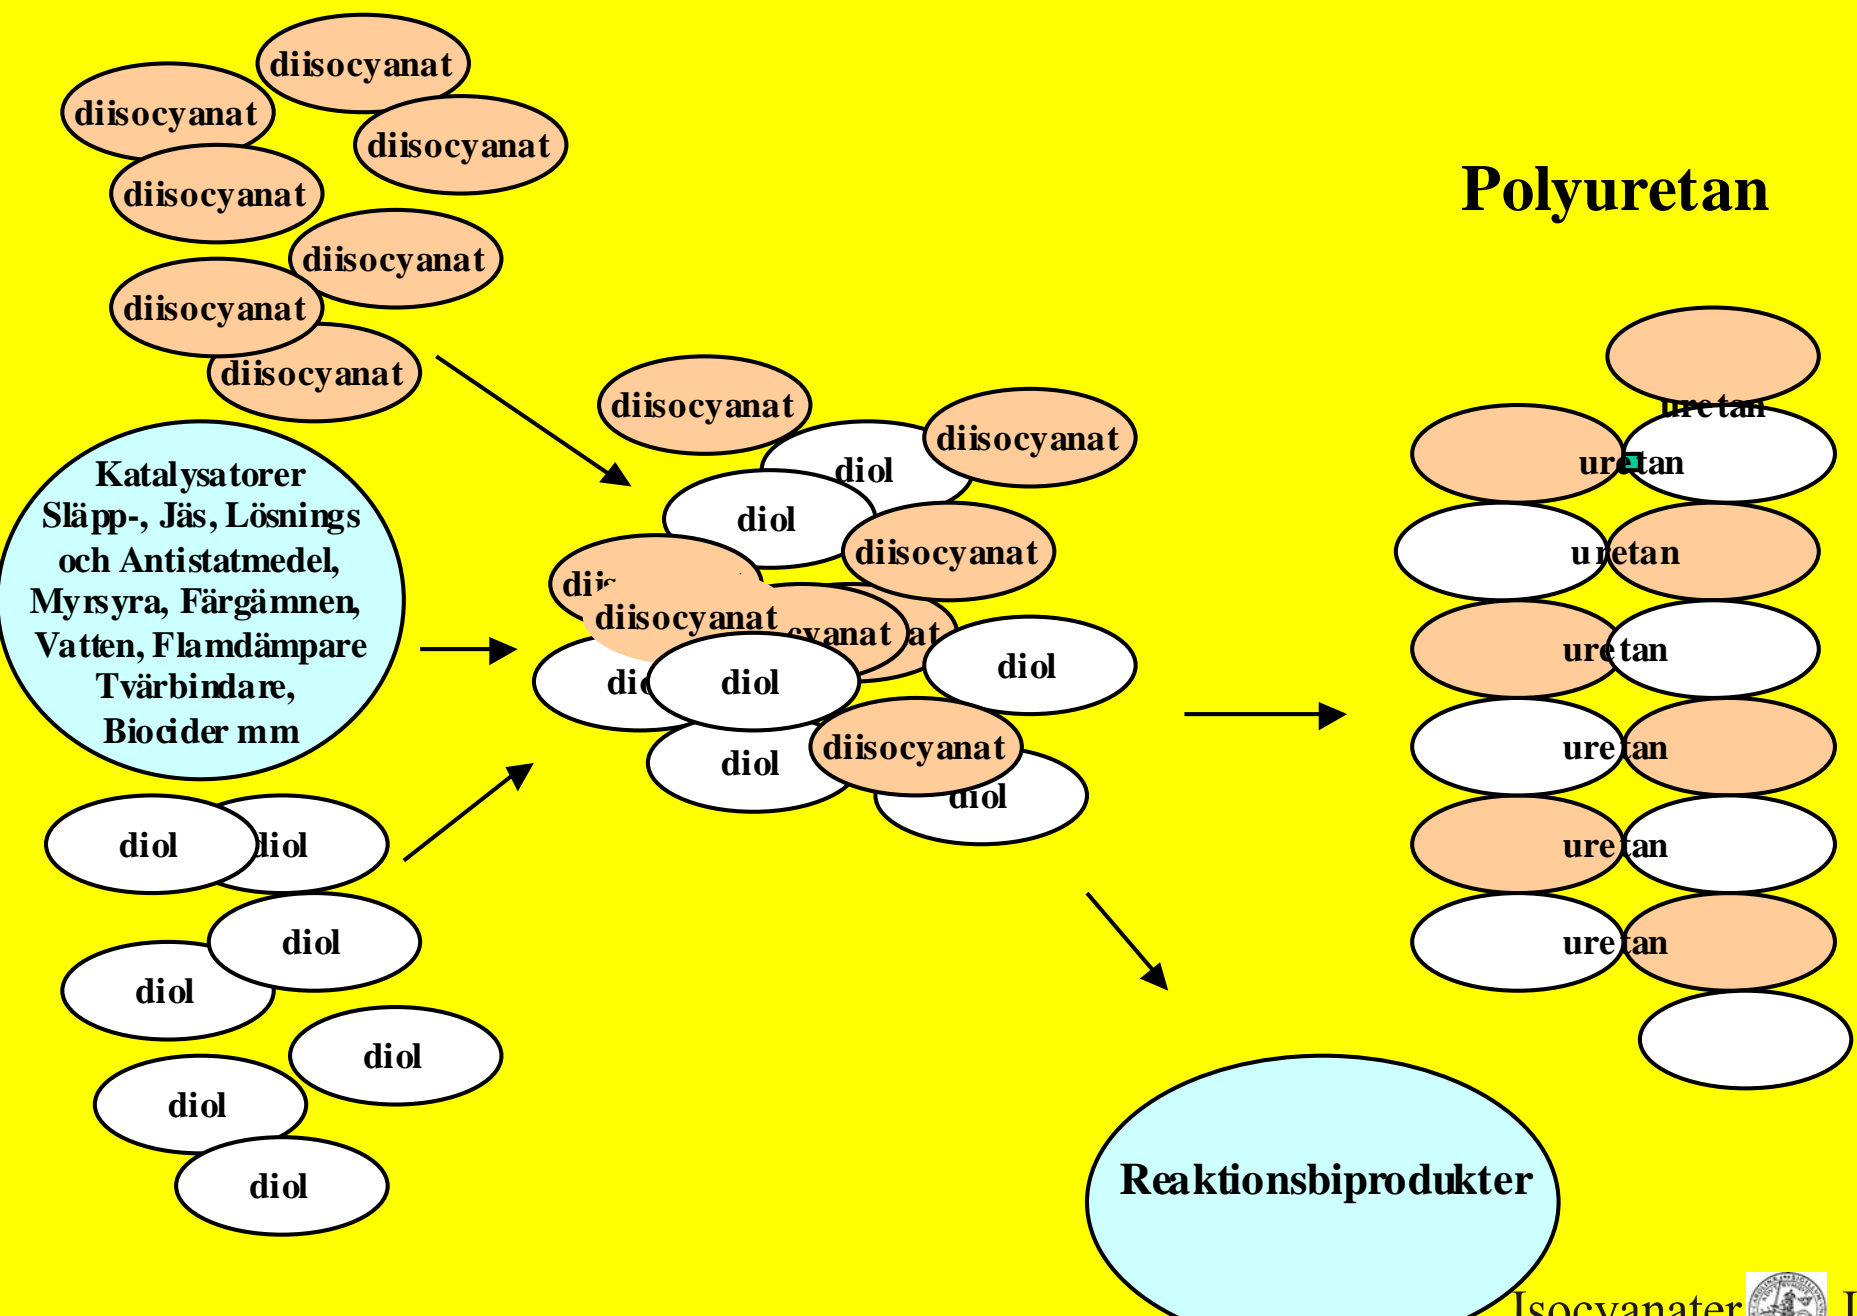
diisocyanat
diisocyanat
diisocyanat
diisocyanat
diisocyanat
diisocyanat
diisocyanat

Polyuretan

Katalysatorer
Släpp-, Jäs, Lösnings och Antistatmedel, Myrsyra, Färgämnen, Vatten, Flamdämpare Tvärbindare, Biocider mm

diisocyanat
diol
diisocyanat
diol
diisocyanat
dii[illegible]
diisocyanat
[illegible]cyanat
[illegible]at
dio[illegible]
diol
diol
diol
diisocyanat
diol

uretan
uretan
uretan
uretan
uretan
uretan
uretan

diol
diol
diol
diol
diol
diol
diol

Reaktionsbiprodukter

Isocyanater